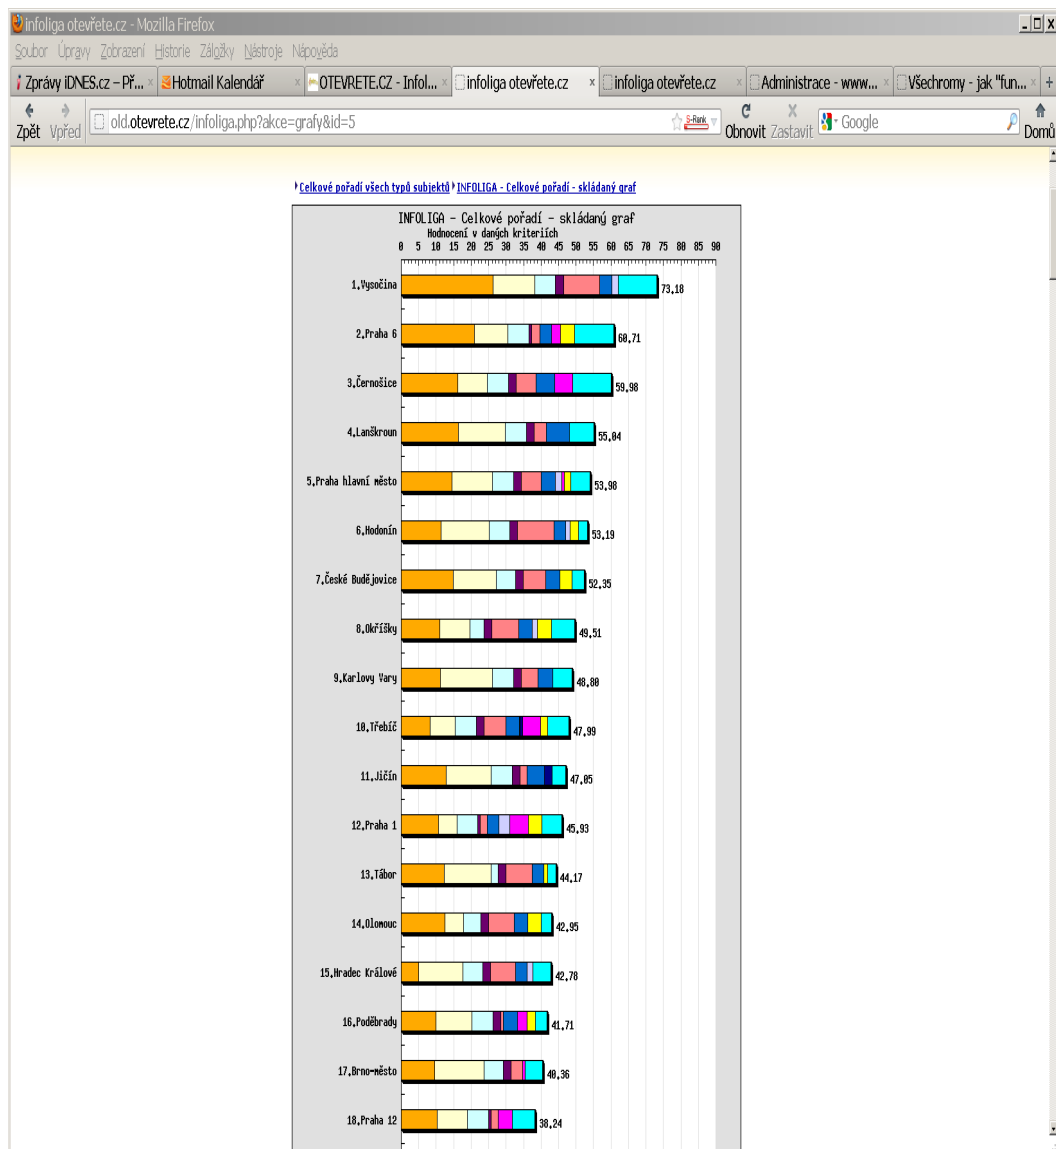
infoliga otevřete.cz - Mozilla Firefox

Soubor Úpravy Zobrazení Historie Záložky Nástroje Nápověda

Zprávy iDNES.cz – Př... | Hotmail Kalendář | OTEVRETE.CZ - Infol... | infoliga otevřete.cz | infoliga otevřete.cz | Administrace - www... | Všechromy - jak "fun... | +

Zpět Vpřed old.otevrete.cz/infoliga.php?akce=grafy&id=5 S-Rank Obnovit Zastavit Google Domů

Celkové pořadí všech typů subjektů INFOLIGA - Celkové pořadí - skládaný graf

INFOLIGA - Celkové pořadí - skládaný graf
Hodnocení v daných kriteriích

0 5 10 15 20 25 30 35 40 45 50 55 60 65 70 75 80 85 90

1.Vysočina 73,18
2.Praha 6 60,71
3.Černošice 59,98
4.Lanškroun 55,04
5.Praha hlavní město 53,98
6.Hodonín 53,19
7.České Budějovice 52,35
8.Okříšky 49,51
9.Karlovy Vary 48,80
10.Třebíč 47,99
11.Jičín 47,05
12.Praha 1 45,93
13.Tábor 44,17
14.Olomouc 42,95
15.Hradec Králové 42,78
16.Poděbrady 41,71
17.Brno-město 40,36
18.Praha 12 38,24